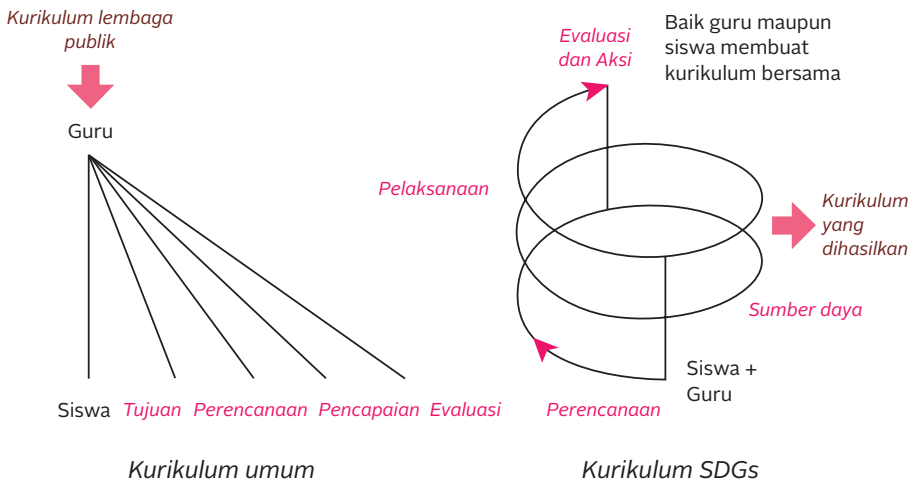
Kurikulum lembaga publik

Guru

Siswa Tujuan Perencanaan Pencapaian Evaluasi

Kurikulum umum

Evaluasi dan Aksi

Baik guru maupun siswa membuat kurikulum bersama

Pelaksanaan

Kurikulum yang dihasilkan

Sumber daya

Siswa + Guru

Perencanaan

Kurikulum SDGs